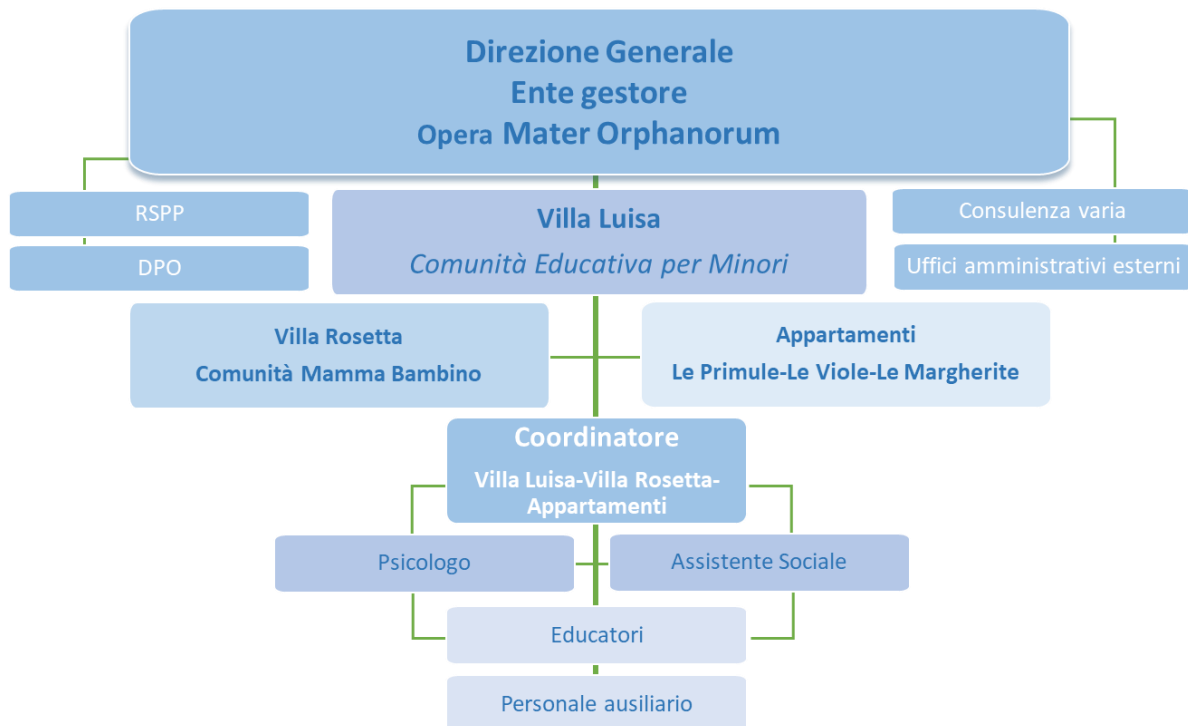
Direzione Generale
Ente gestore
Opera Mater Orphanorum

RSPP

DPO

Villa Luisa
Comunità Educativa per Minori

Consulenza varia

Uffici amministrativi esterni

Villa Rosetta
Comunità Mamma Bambino

Appartamenti
Le Primule-Le Viole-Le Margherite

Coordinatore
Villa Luisa-Villa Rosetta-Appartamenti

Psicologo

Assistente Sociale

Educatori

Personale ausiliario